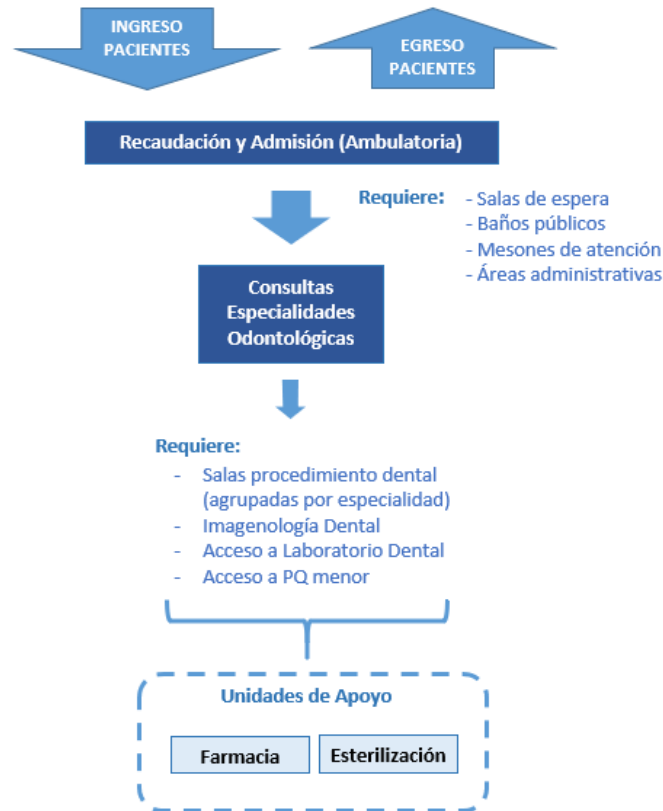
INGRESO PACIENTES

EGRESO PACIENTES

Recaudación y Admisión (Ambulatoria)

Requiere:
- Salas de espera
- Baños públicos
- Mesones de atención
- Áreas administrativas

Consultas Especialidades Odontológicas

Requiere:
- Salas procedimiento dental (agrupadas por especialidad)
- Imagenología Dental
- Acceso a Laboratorio Dental
- Acceso a PQ menor

Unidades de Apoyo

Farmacia

Esterilización